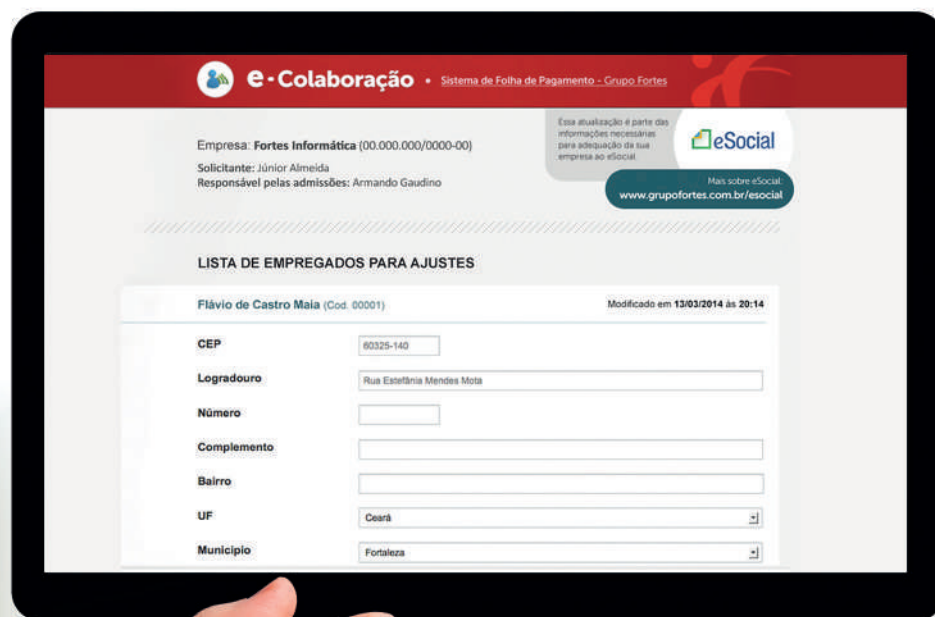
e-Colaboração • Sistema de Folha de Pagamento - Grupo Fortes

Empresa: Fortes Informática (00.000.000/0000-00)
Solicitante: Júnior Almeida
Responsável pelas admissões: Armando Gaudino

Essa atualização é parte das informações necessárias para adequação da sua empresa ao eSocial.

eSocial

Mais sobre eSocial:
www.grupofortes.com.br/esocial

LISTA DE EMPREGADOS PARA AJUSTES

Flávio de Castro Maia (Cod. 00001)

Modificado em 13/03/2014 às 20:14

CEP 60325-140
Logradouro Rua Estefânia Mendes Mota
Número
Complemento
Bairro
UF Ceará
Município Fortaleza